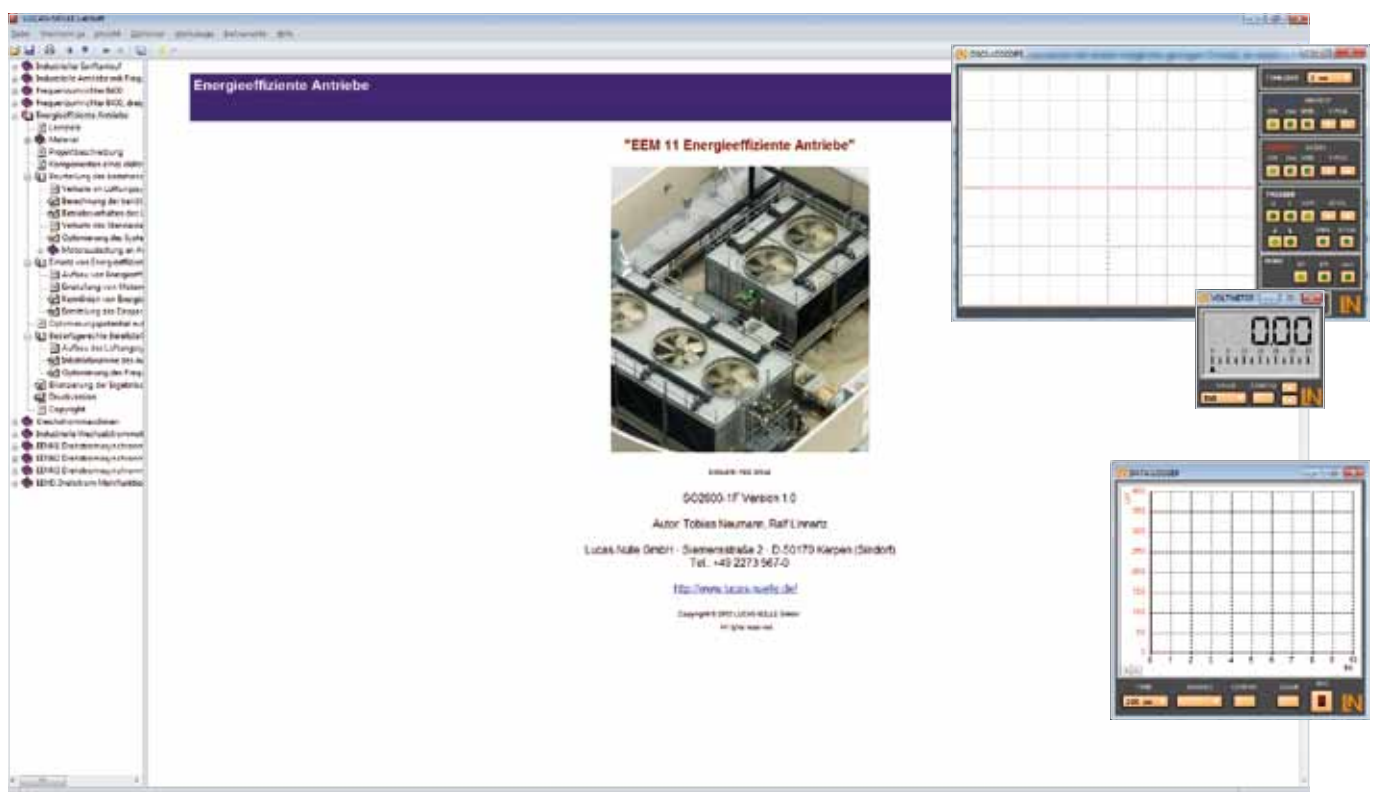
LUCAS-NÜLLE LabSoft

Datei Werkzeuge Ansicht Optionen Messgeräte Extras Hilfe

Industrieller Sanftanlauf
Industrielle Antriebstechnik Freq.
Frequenzumrichter 600
Frequenzumrichter 600 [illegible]
Energieeffiziente Antriebe
Lernziele
Material
Projektbeschreibung
Komponenten eines elektr.
Beurteilung des bestehen.
Verluste im Lüftungss.
Berechnung der benöt.
Betriebsverhalten des
Verluste des Steuerns
Optimierung des Syste.
Motorauslastung an
Einsatz von Energieeffizien.
Aufbau von Energieeff.
Erstellung von Motor
Kennlinien von Energie
Ermittlung des Einspar.
Optimierungspotential
Bedarfsgerechte Betriebsf.
Aufbau des Lüftungss.
Messaufnahme des au.
Optimierung des Freq.
Bilanzierung der Ergebnis.
Diskussion
Copyright
Drehstrommaschinen
Industrielle Wechselstrommot.
EEM3 Drehstromasynchron.
EEM3 Drehstromasynchron.
EEM3 Drehstromasynchron.
EEM3 Drehstrom Manifold

Energieeffiziente Antriebe

"EEM 11 Energieeffiziente Antriebe"

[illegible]

SO2800-1F Version 1.0

Autor: Tobias Neumann, Ralf Linnertz

Lucas-Nülle GmbH · Siemensstraße 2 · D-50170 Kerpen (Sindorf)
Tel.: +49 2273 567-0

http://www.lucas-nuelle.de/

Copyright© 2013 LUCAS-NÜLLE GmbH
All rights reserved.

OSCILLOSCOPE
TIME/DIV 2 ms
TRIGGER

VOLTMETER
0.00

DATALOGGER
TIME 200 ms